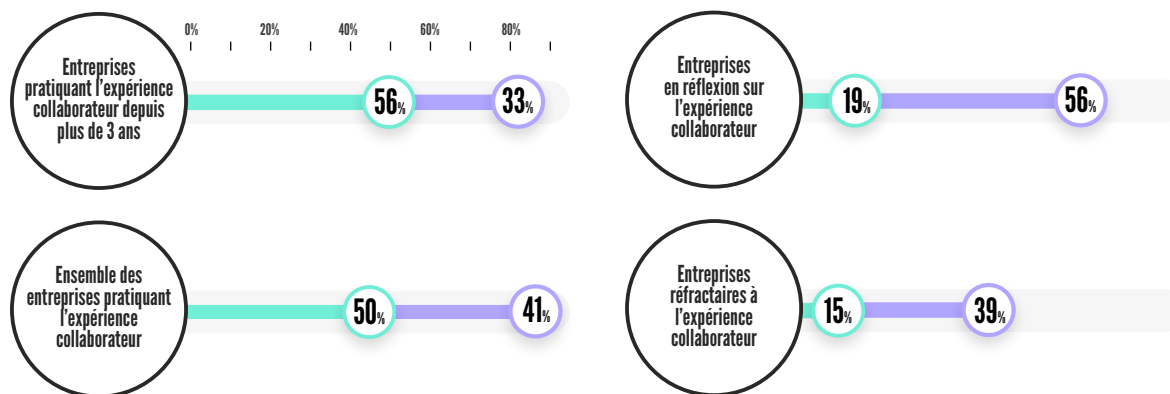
0%
20%
40%
60%
80%

Entreprises pratiquant l'expérience collaborateur depuis plus de 3 ans
56%
33%

Entreprises en réflexion sur l'expérience collaborateur
19%
56%

Ensemble des entreprises pratiquant l'expérience collaborateur
50%
41%

Entreprises réfractaires à l'expérience collaborateur
15%
39%